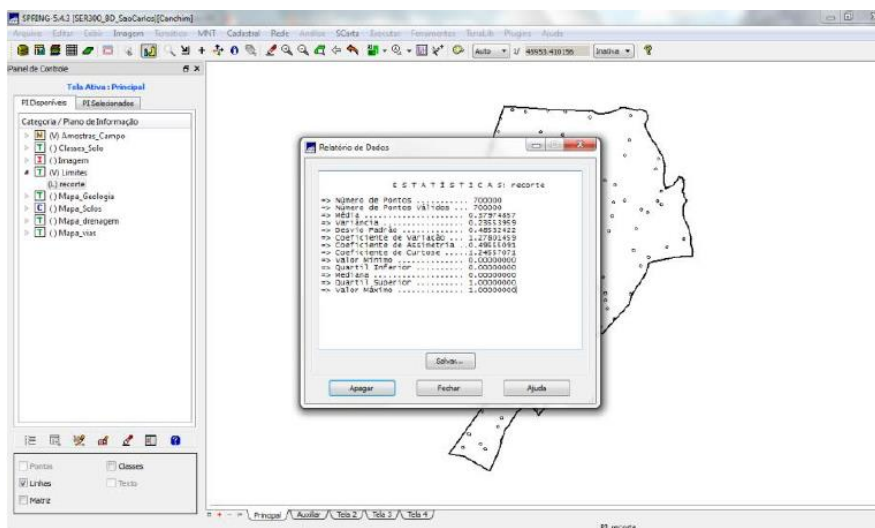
SPRING-5.4.3 [SER300_BD_SaoCarlos][Canchim]

Arquivo Editar Exibir Imagem Temático MNT Cadastral Rede Análise SCarta Executar Ferramentas TerraLib Plugins Ajuda

Auto 1/ 45553.410156 Inativa

Painel de Controle

Tela Ativa : Principal

PI Disponíveis PI Selecionados

Categoria / Plano de Informação

(V) Amostras_Campo
() Classes_Solo
() Imagem
(V) Limites
(L) recorte
() Mapa_Geologia
() Mapa_Solos
() Mapa_drenagem
() Mapa_vias

Pontos
Classes
Linhas
Texto
Matriz

Relatório de Dados

E S T A T Í S T I C A S: recorte

=> Número de Pontos ........... 700000
=> Número de Pontos Válidos ... 700000
=> Média ...................... 0.37974857
=> Variância .................. 0.23553956
=> Desvio Padrão .............. 0.48532422
=> Coeficiente de Variação .... 1.27801459
=> Coeficiente de Assimetria .. 0.49655091
=> Coeficiente de Curtose ..... 1.24657071
=> Valor Mínimo ............... 0.00000000
=> Quartil Inferior ........... 0.00000000
=> Mediana .................... 0.00000000
=> Quartil Superior ........... 1.00000000
=> Valor Máximo ............... 1.00000000

Salvar...

Apagar Fechar Ajuda

Principal Auxiliar Tela 2 Tela 3 Tela 4

PI recorte